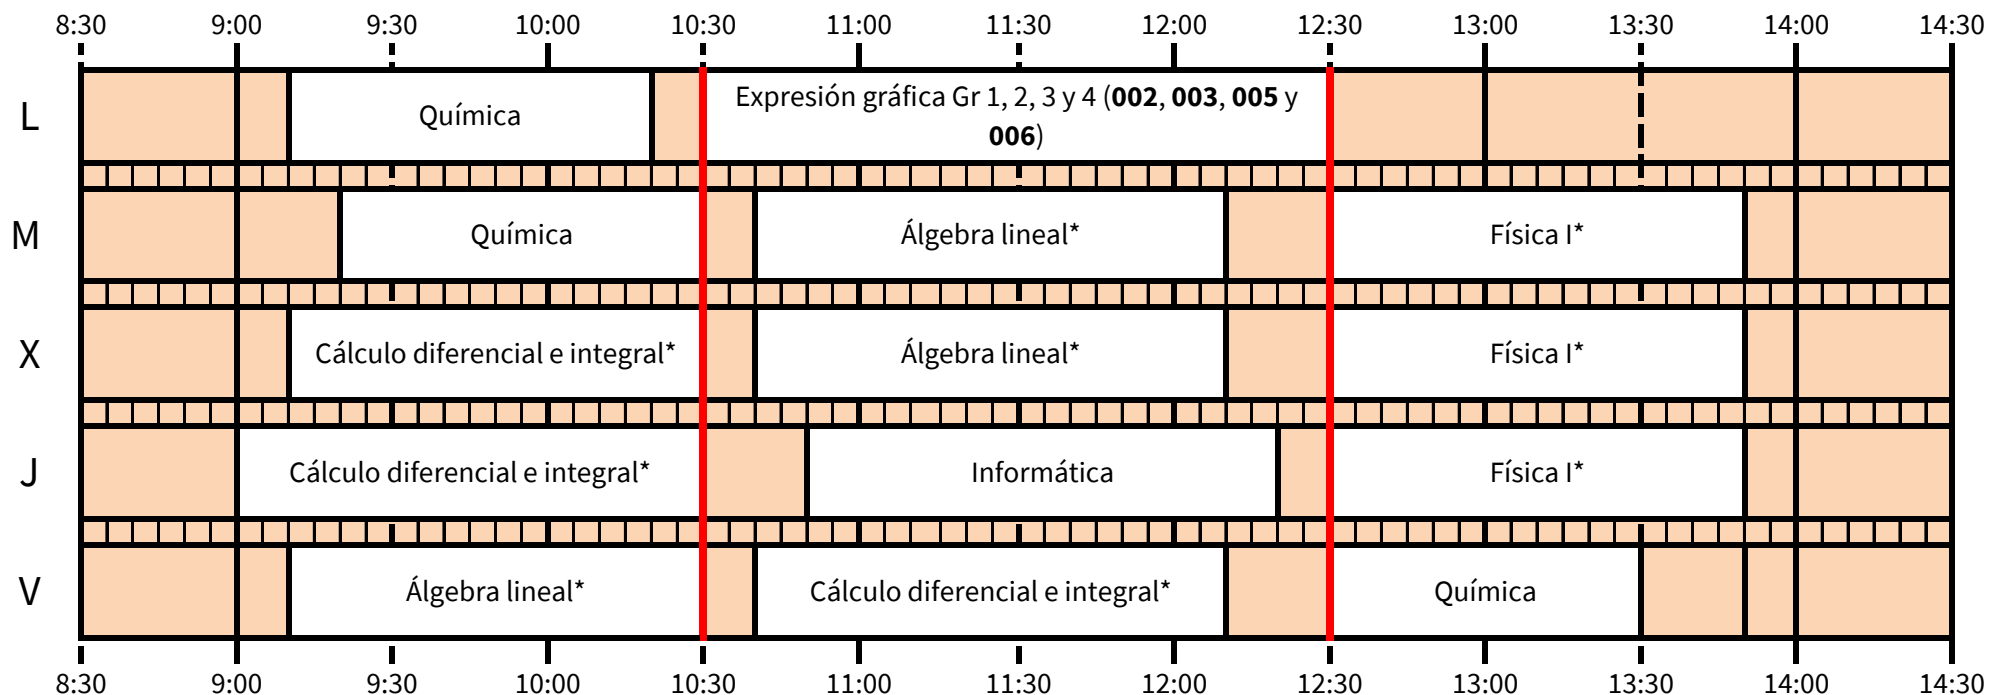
| | 8:30 | 9:00 | 9:30 | 10:00 | 10:30 | 11:00 | 11:30 | 12:00 | 12:30 | 13:00 | 13:30 | 14:00 | 14:30 |
|---|---|---|---|---|---|---|---|---|---|---|---|---|---|
| L | | | Química | | Expresión gráfica Gr 1, 2, 3 y 4 (**002**, **003**, **005** y **006**) | | | | | | | | |
| M | | | Química | | | Álgebra lineal* | | | Física I* | | | | |
| X | | | Cálculo diferencial e integral* | | | Álgebra lineal* | | | Física I* | | | | |
| J | | Cálculo diferencial e integral* | | | | Informática | | | Física I* | | | | |
| V | | | Álgebra lineal* | | | Cálculo diferencial e integral* | | | Química | | | | |

8:30 9:00 9:30 10:00 10:30 11:00 11:30 12:00 12:30 13:00 13:30 14:00 14:30